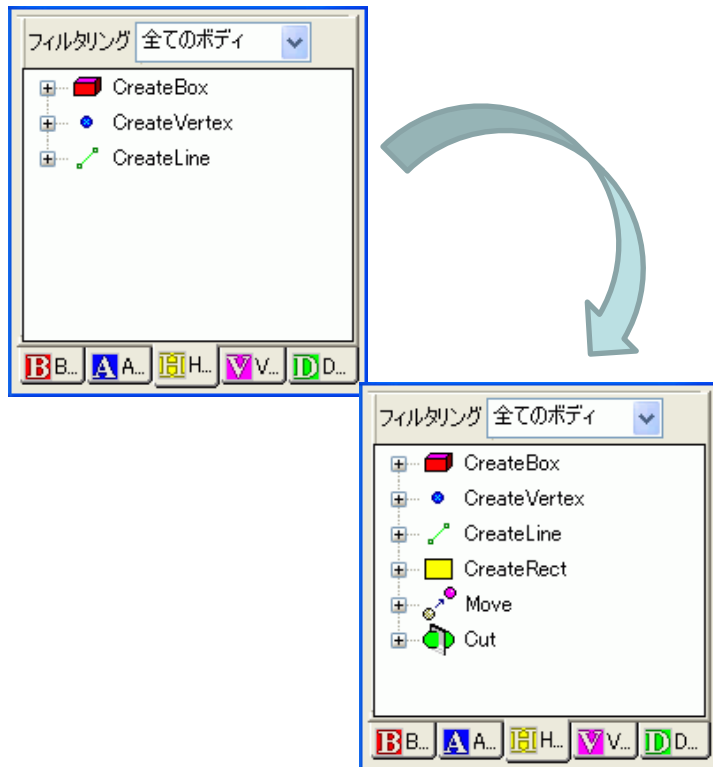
フィルタリング 全てのボディ

CreateBox
CreateVertex
CreateLine

B B... A A... H H... V V... D D...

フィルタリング 全てのボディ

CreateBox
CreateVertex
CreateLine
CreateRect
Move
Cut

B B... A A... H H... V V... D D...